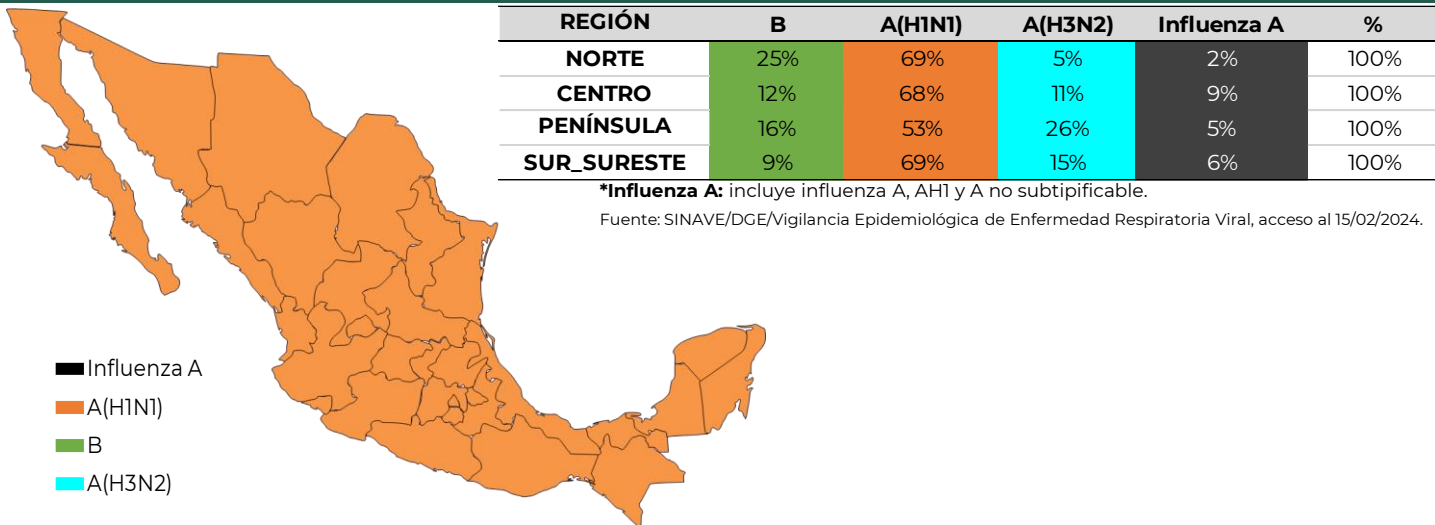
| REGIÓN | B | A(H1N1) | A(H3N2) | Influenza A | % |
|---|---|---|---|---|---|
| NORTE | 25% | 69% | 5% | 2% | 100% |
| CENTRO | 12% | 68% | 11% | 9% | 100% |
| PENÍNSULA | 16% | 53% | 26% | 5% | 100% |
| SUR_SURESTE | 9% | 69% | 15% | 6% | 100% |

***Influenza A:** incluye influenza A, AH1 y A no subtipificable.

Fuente: SINAVE/DGE/Vigilancia Epidemiológica de Enfermedad Respiratoria Viral, acceso al 15/02/2024.

Influenza A
A(H1N1)
B
A(H3N2)